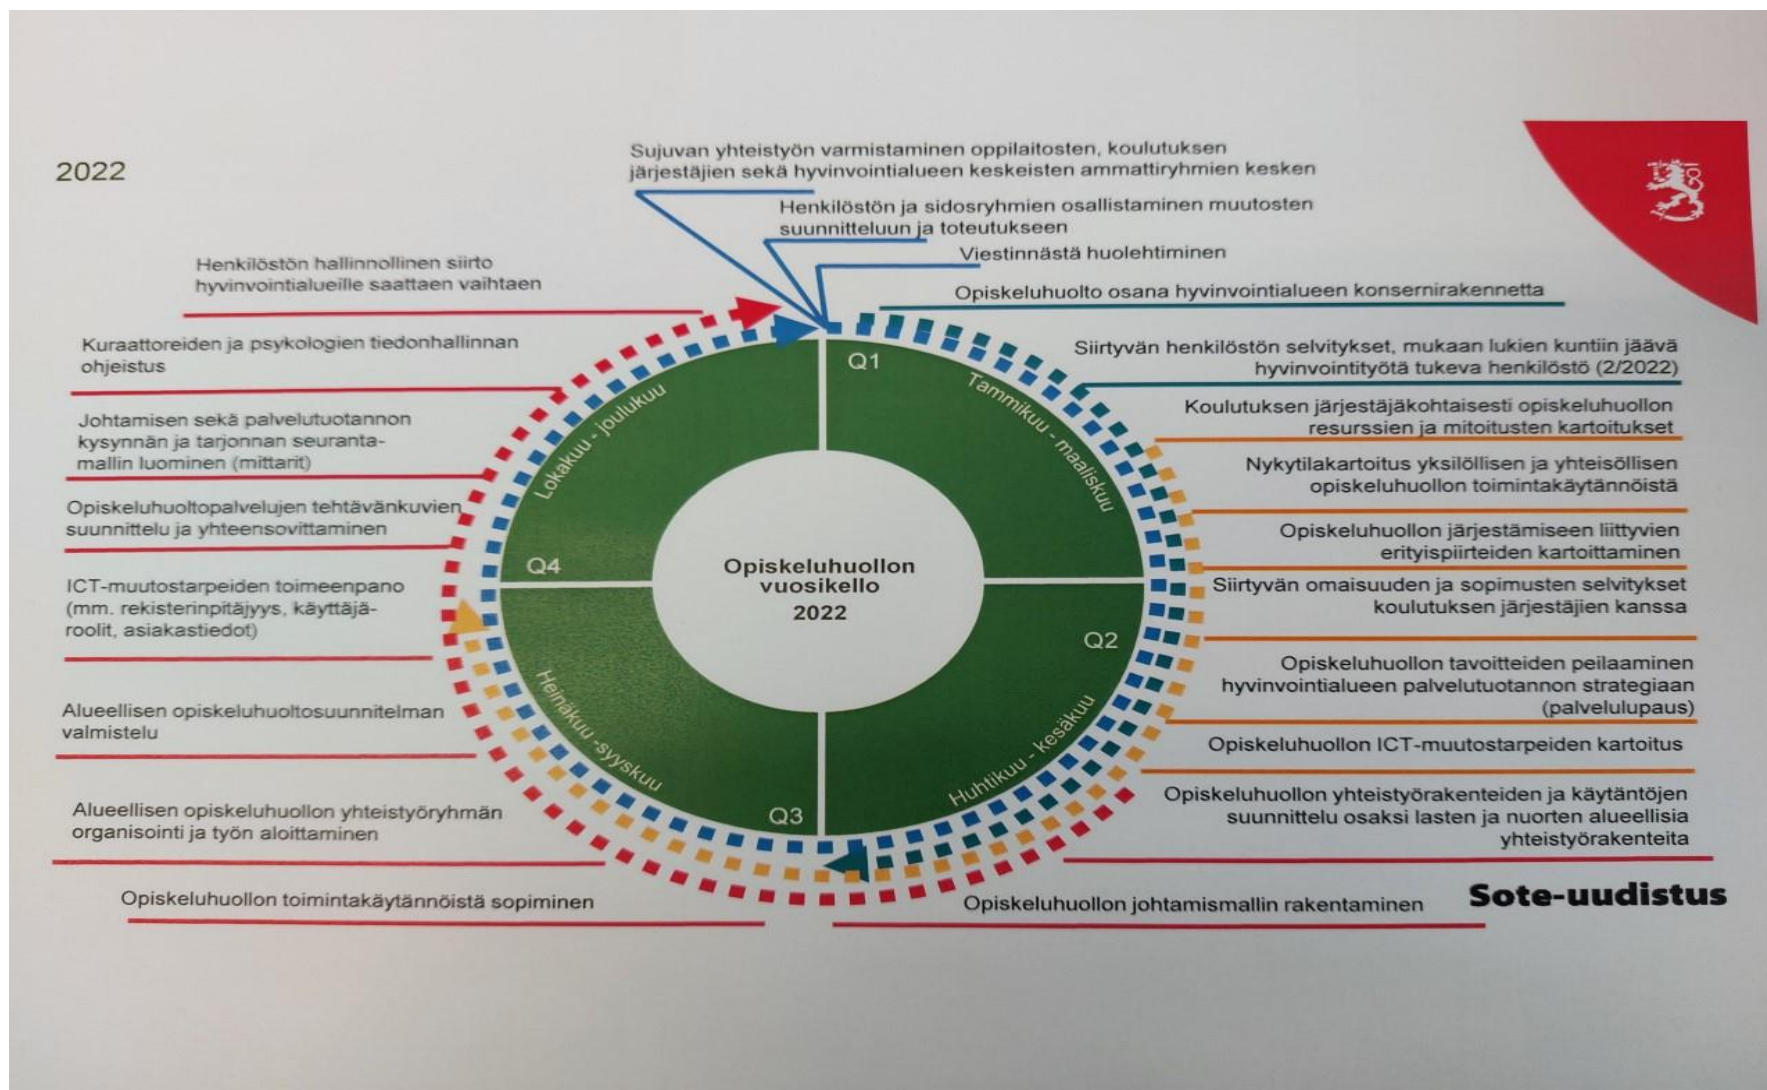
2022

Sujuvan yhteistyön varmistaminen oppilaitosten, koulutuksen järjestäjien sekä hyvinvointialueen keskeisten ammattiryhmien kesken

Henkilöstön ja sidosryhmien osallistaminen muutosten suunnitteluun ja toteutukseen

Viestinnästä huolehtiminen

Henkilöstön hallinnollinen siirto hyvinvointialueille saattaen vaihtaen

Opiskeluhuolto osana hyvinvointialueen konsernirakennetta

Kuraattoreiden ja psykologien tiedonhallinnan ohjeistus

Siirtyvän henkilöstön selvitykset, mukaan lukien kuntiin jäävä hyvinvointityötä tukeva henkilöstö (2/2022)

Johtamisen sekä palvelutuotannon kysynnän ja tarjonnan seurantamallin luominen (mittarit)

Koulutuksen järjestäjäkohtaisesti opiskeluhuollon resurssien ja mitoitusten kartoitukset

Nykytilakartoitus yksilöllisen ja yhteisöllisen opiskeluhuollon toimintakäytännöistä

Opiskeluhuoltopalvelujen tehtävänkuvien suunnittelu ja yhteensovittaminen

Opiskeluhuollon järjestämiseen liittyvien erityispiirteiden kartoittaminen

ICT-muutostarpeiden toimeenpano (mm. rekisterinpitäjyys, käyttäjäroolit, asiakastiedot)

Siirtyvän omaisuuden ja sopimusten selvitykset koulutuksen järjestäjien kanssa

Q1
Tammikuu - maaliskuu
Q2
Huhtikuu - kesäkuu
Q3
Heinäkuu -syyskuu
Q4
Lokakuu - joulukuu

Opiskeluhuollon vuosikello 2022

Opiskeluhuollon tavoitteiden peilaaminen hyvinvointialueen palvelutuotannon strategiaan (palvelulupaus)

Alueellisen opiskeluhuoltosuunnitelman valmistelu

Opiskeluhuollon ICT-muutostarpeiden kartoitus

Alueellisen opiskeluhuollon yhteistyöryhmän organisointi ja työn aloittaminen

Opiskeluhuollon yhteistyörakenteiden ja käytäntöjen suunnittelu osaksi lasten ja nuorten alueellisia yhteistyörakenteita

Opiskeluhuollon toimintakäytännöistä sopiminen

Opiskeluhuollon johtamismallin rakentaminen

Sote-uudistus